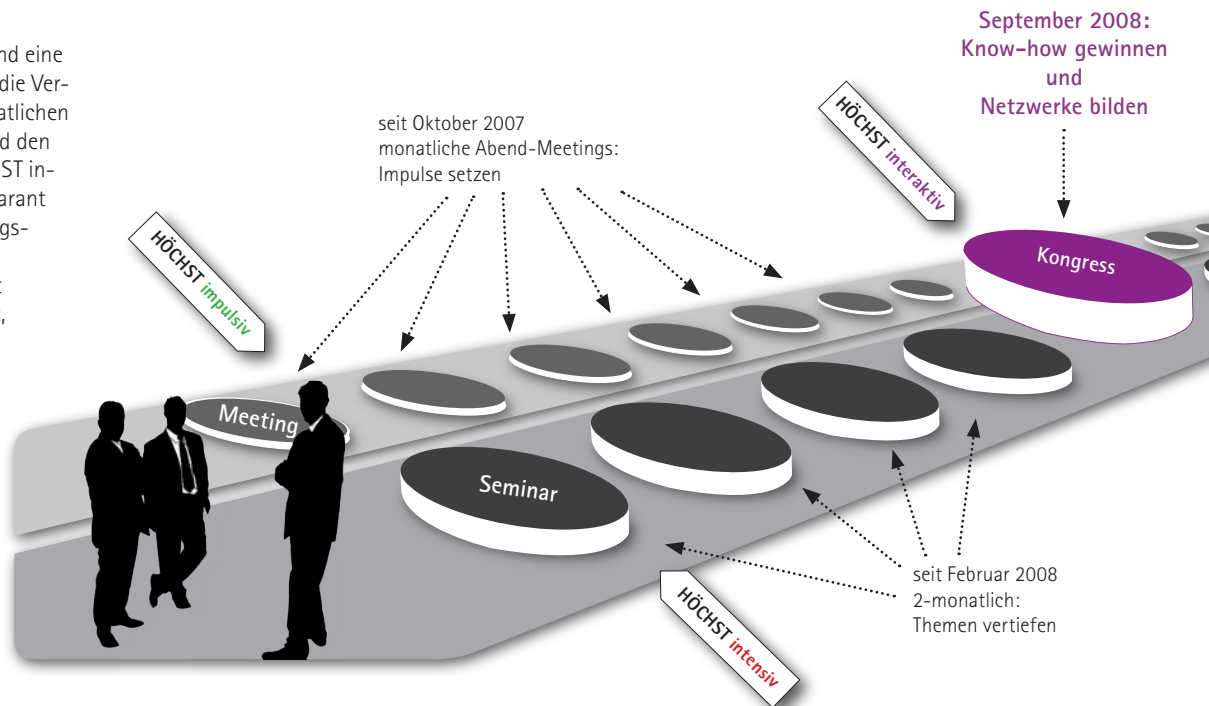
nd eine
die Ver-
atlichen
d den
ST in-
arant
gs-

t
,

September 2008:
Know-how gewinnen
und
Netzwerke bilden

seit Oktober 2007
monatliche Abend-Meetings:
Impulse setzen

HÖCHST interaktiv

HÖCHST impulsiv

Kongress

Meeting

Seminar

seit Februar 2008
2-monatlich:
Themen vertiefen

HÖCHST intensiv